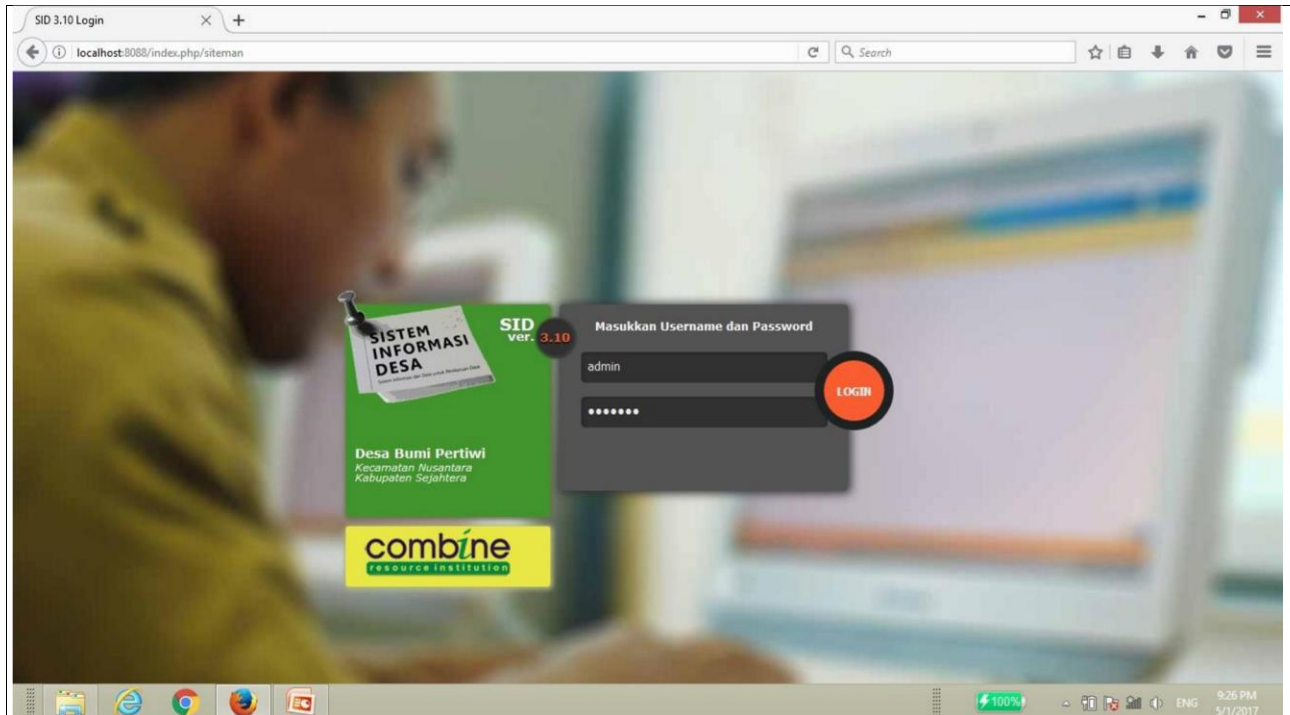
SID 3.10 Login

localhost:8088/index.php/siteman

Search

SISTEM INFORMASI DESA

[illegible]

SID ver. 3.10

Desa Bumi Pertiwi
Kecamatan Nusantara
Kabupaten Sejahtera

combine
resource institution

Masukkan Username dan Password

admin

•••••••

LOGIN

100%

ENG

9:26 PM
5/1/2017